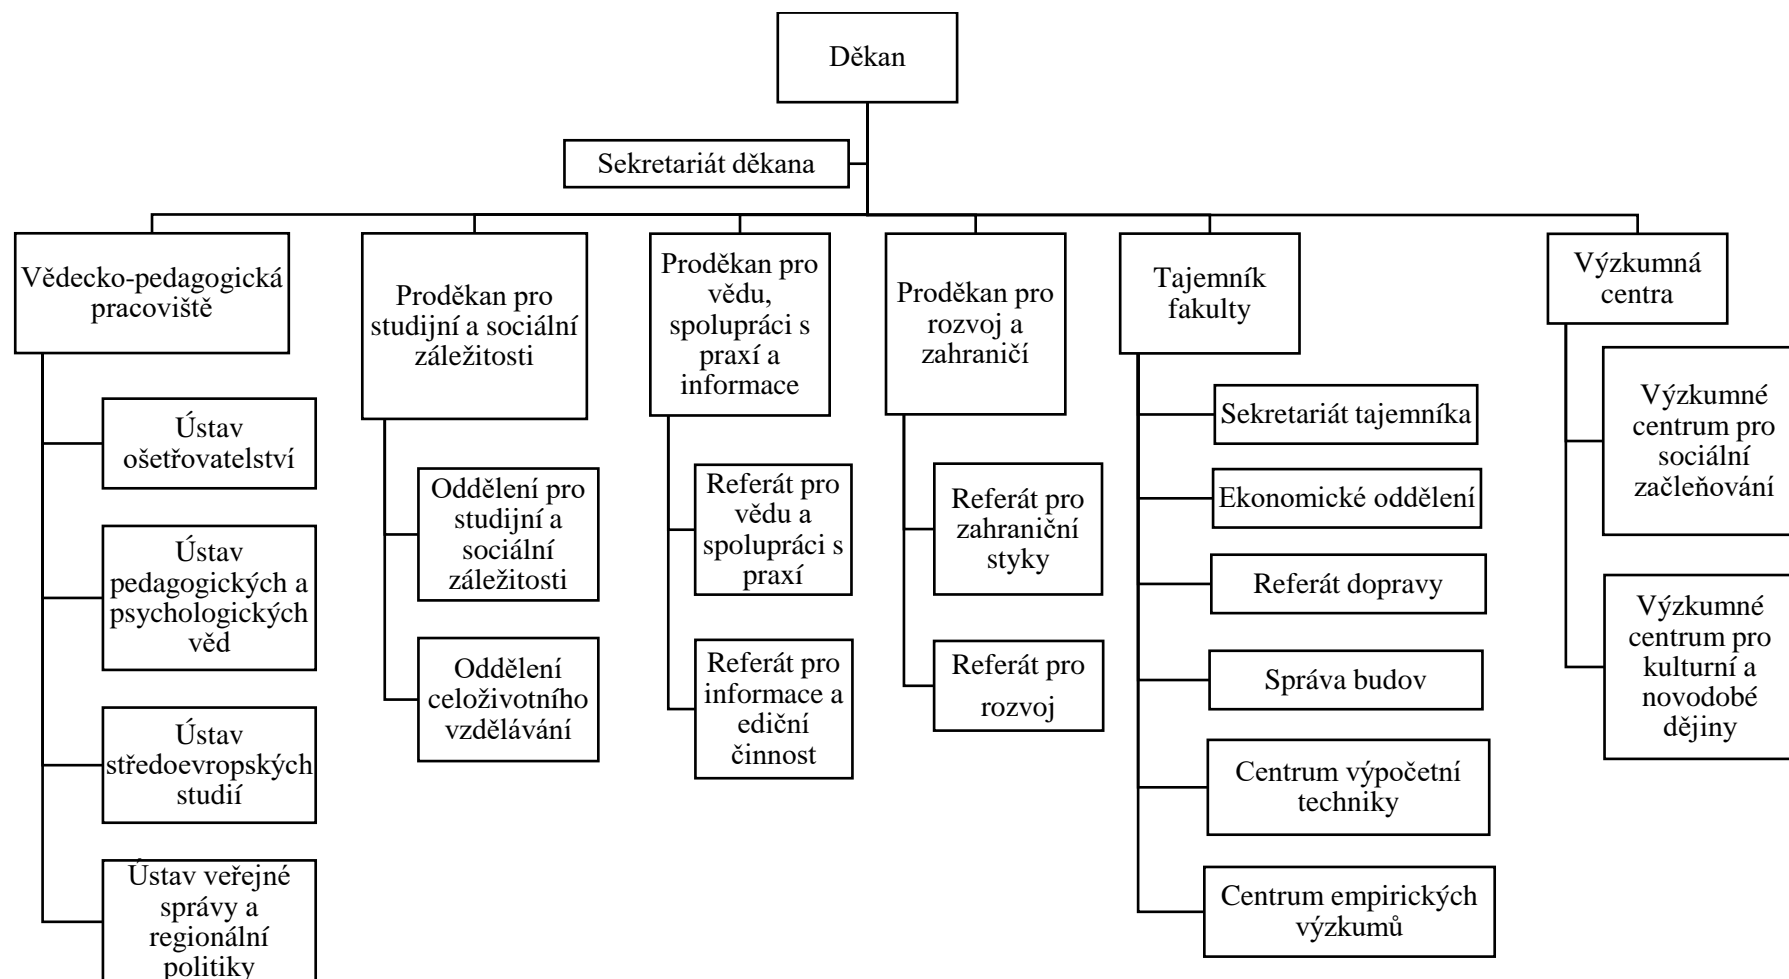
Děkan

Sekretariát děkana

Vědecko-pedagogická pracoviště

Ústav ošetřovatelství

Ústav pedagogických a psychologických věd

Ústav středoevropských studií

Ústav veřejné správy a regionální politiky

Proděkan pro studijní a sociální záležitosti

Oddělení pro studijní a sociální záležitosti

Oddělení celoživotního vzdělávání

Proděkan pro vědu, spolupráci s praxí a informace

Referát pro vědu a spolupráci s praxí

Referát pro informace a ediční činnost

Proděkan pro rozvoj a zahraničí

Referát pro zahraniční styky

Referát pro rozvoj

Tajemník fakulty

Sekretariát tajemníka

Ekonomické oddělení

Referát dopravy

Správa budov

Centrum výpočetní techniky

Centrum empirických výzkumů

Výzkumná centra

Výzkumné centrum pro sociální začleňování

Výzkumné centrum pro kulturní a novodobé dějiny